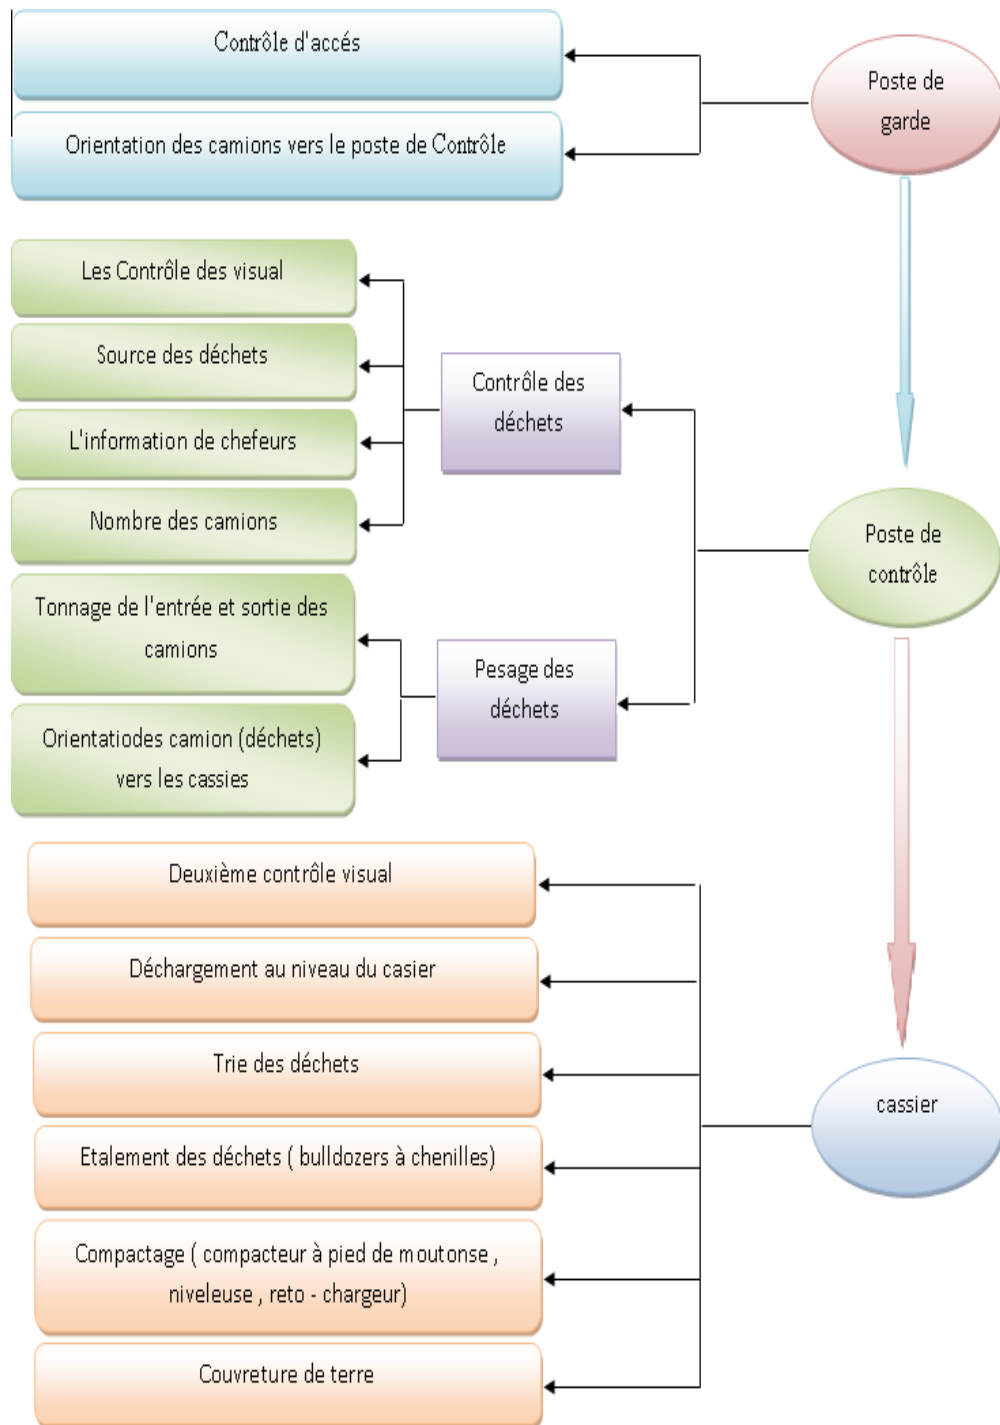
Contrôle d'accés

Orientation des camions vers le poste de Contrôle

Poste de garde

Les Contrôle des visual

Source des déchets

L'information de chefeurs

Nombre des camions

Contrôle des déchets

Poste de contrôle

Tonnage de l'entrée et sortie des camions

Orientatiodes camion (déchets) vers les cassies

Pesage des déchets

Deuxième contrôle visual

Déchargement au niveau du casier

Trie des déchets

Etalement des déchets ( bulldozers à chenilles)

Compactage ( compacteur à pied de moutonse , niveleuse , reto - chargeur)

Couvreture de terre

cassier